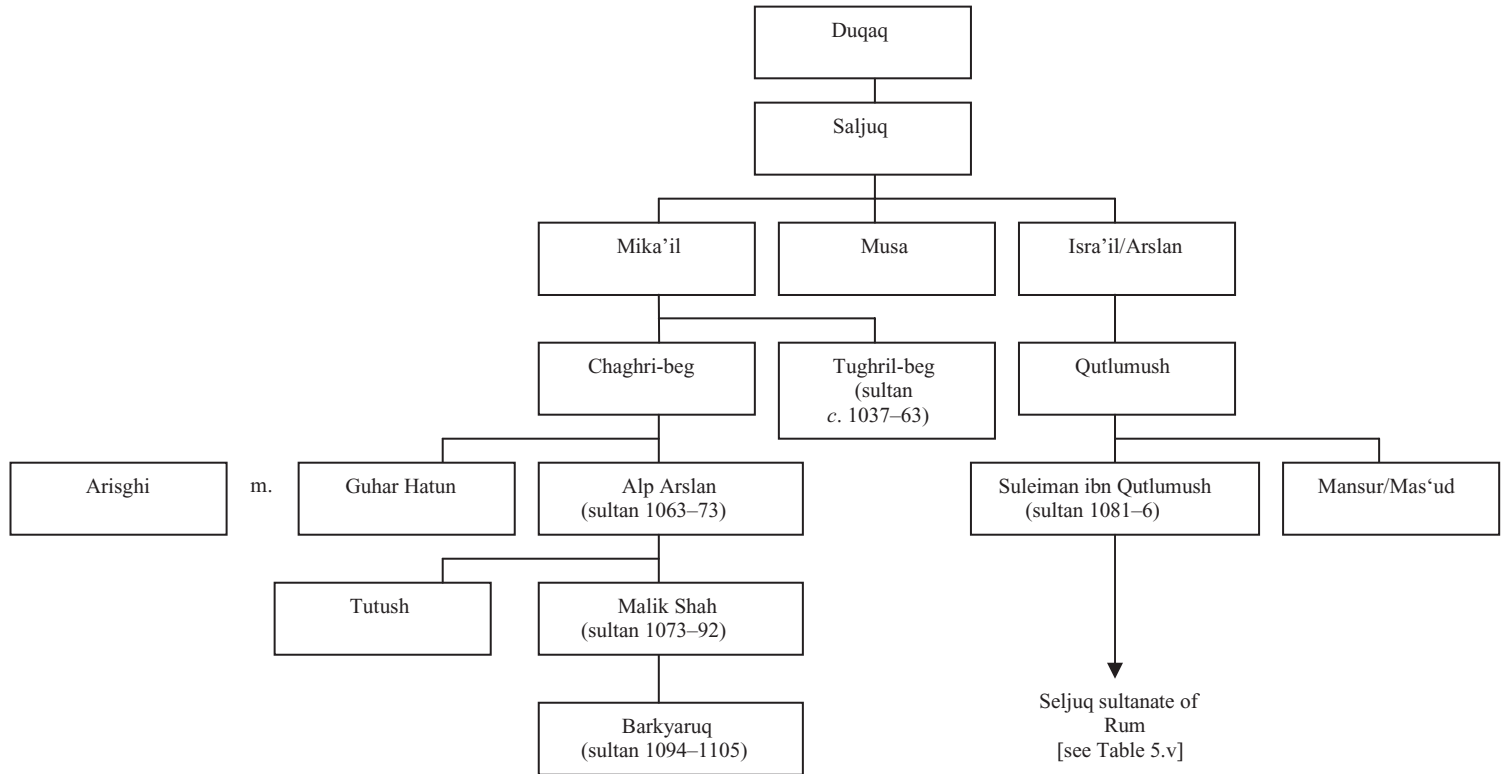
Duqaq

Saljuq

Mika'il

Musa

Isra'il/Arslan

Chaghri-beg

Tughril-beg (sultan *c*. 1037–63)

Qutlumush

Arisghi

m.

Guhar Hatun

Alp Arslan (sultan 1063–73)

Suleiman ibn Qutlumush (sultan 1081–6)

Mansur/Mas'ud

Tutush

Malik Shah (sultan 1073–92)

Barkyaruq (sultan 1094–1105)

Seljuq sultanate of Rum [see Table 5.v]